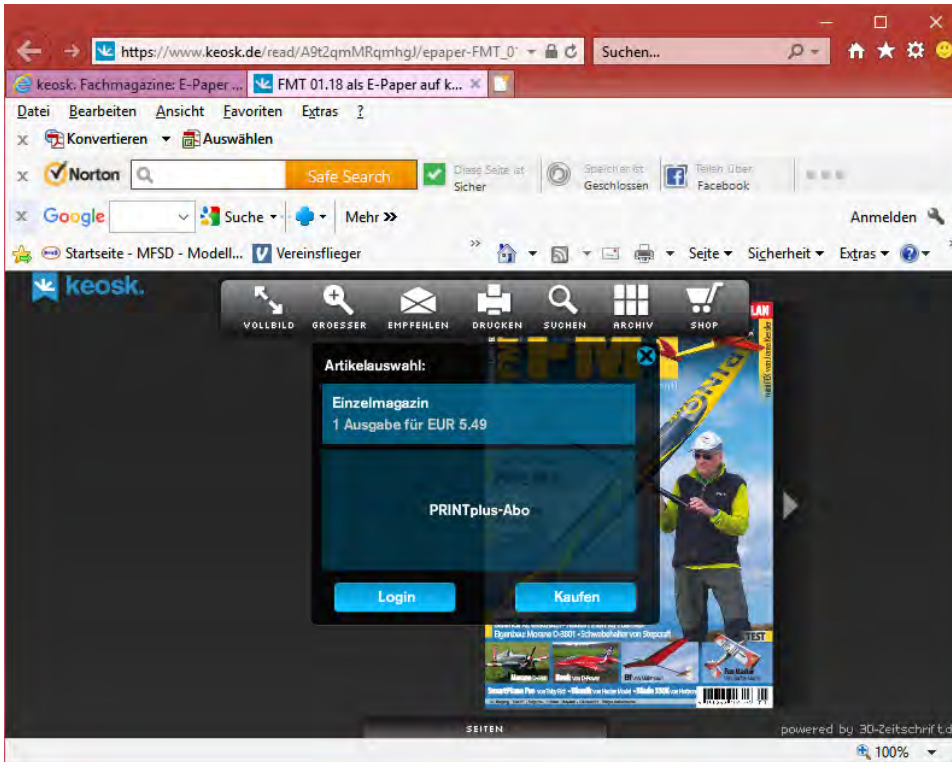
https://www.keosk.de/read/A9t2qmMRqmhgJ/epaper-FMT_0

Suchen...

keosk. Fachmagazine: E-Paper ...

FMT 01.18 als E-Paper auf k...

Datei Bearbeiten Ansicht Favoriten Extras ?

Konvertieren Auswählen

Norton Safe Search Diese Seite ist Sicher Speicher ist Geschlossen Teilen über Facebook

Google Suche Mehr » Anmelden

Startseite - MFSD - Modell... Vereinsflieger

Seite Sicherheit Extras

keosk.

VOLLBILD GROESSER EMPFEHLEN DRUCKEN SUCHEN ARCHIV SHOP

Artikelauswahl:

Einzelmagazin
1 Ausgabe für EUR 5.49

PRINTplus-Abo

Login Kaufen

Eigenbau Morane O-3801 • Schwebehalter von Stegcraft

TEST

SEITEN

powered by 3D-Zeitschrift.de

100%